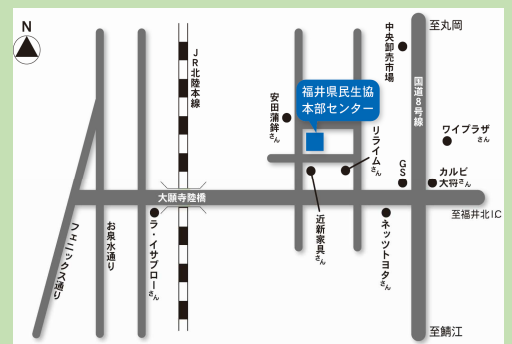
N

JR北陸本線

至丸岡

中央卸売市場

国道8号線

安田蒲鉾さん

福井県民生協本部センター

リライムさん

ワイプラザさん

GS

カルビ

大将さん

大願寺陸橋

至福井北IC

フェニックス通り

お泉水通り

ラ・イサブローさん

近新家具さん

ネッツトヨタさん

至鯖江